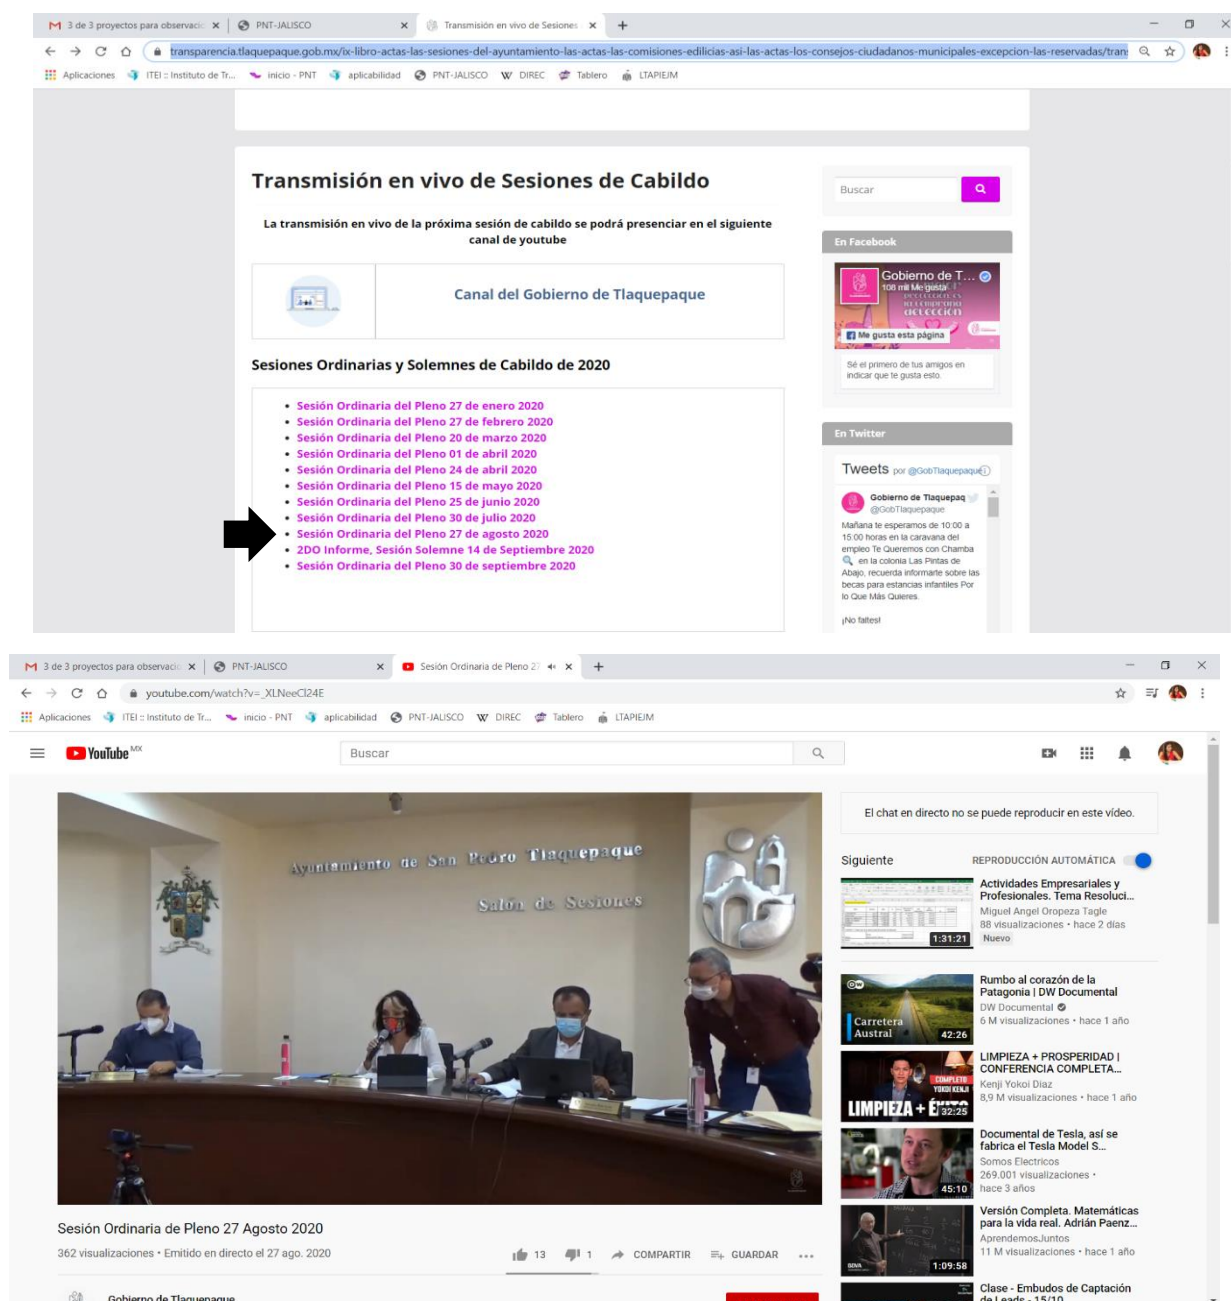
M 3 de 3 proyectos para observació ×
PNT-JALISCO ×
Transmisión en vivo de Sesiones ×
+

transparencia.tlaquepaque.gob.mx/ix-libro-actas-las-sesiones-del-ayuntamiento-las-actas-las-comisiones-edilicias-asi-las-actas-los-consejos-ciudadanos-municipales-excepcion-las-reservadas/tran

Aplicaciones ITEI :: Instituto de Tr... inicio - PNT aplicabilidad PNT-JALISCO DIREC Tablero LTAPIEJM

Transmisión en vivo de Sesiones de Cabildo

La transmisión en vivo de la próxima sesión de cabildo se podrá presenciar en el siguiente canal de youtube

Canal del Gobierno de Tlaquepaque

Sesiones Ordinarias y Solemnes de Cabildo de 2020

- Sesión Ordinaria del Pleno 27 de enero 2020
- Sesión Ordinaria del Pleno 27 de febrero 2020
- Sesión Ordinaria del Pleno 20 de marzo 2020
- Sesión Ordinaria del Pleno 01 de abril 2020
- Sesión Ordinaria del Pleno 24 de abril 2020
- Sesión Ordinaria del Pleno 15 de mayo 2020
- Sesión Ordinaria del Pleno 25 de junio 2020
- Sesión Ordinaria del Pleno 30 de julio 2020
- Sesión Ordinaria del Pleno 27 de agosto 2020
- 2DO Informe, Sesión Solemne 14 de Septiembre 2020
- Sesión Ordinaria del Pleno 30 de septiembre 2020

Buscar

En Facebook
Gobierno de T...
108 mil Me gusta
Me gusta esta página
Sé el primero de tus amigos en indicar que te gusta esto.

En Twitter
Tweets por @GobTlaquepaque
Gobierno de Tlaquepaq
@GobTlaquepaque
Mañana te esperamos de 10:00 a 15:00 horas en la caravana del empleo Te Queremos con Chamba en la colonia Las Pintas de Abajo, recuerda informarte sobre las becas para estancias infantiles Por lo Que Más Quieres.
¡No faltes!

M 3 de 3 proyectos para observació ×
PNT-JALISCO ×
Sesión Ordinaria de Pleno 27 ×
+
youtube.com/watch?v=_XLNeeCl24E

Aplicaciones ITEI :: Instituto de Tr... inicio - PNT aplicabilidad PNT-JALISCO DIREC Tablero LTAPIEJM

YouTube MX
Buscar

Ayuntamiento de San Pedro Tlaquepaque
Salón de Sesiones

El chat en directo no se puede reproducir en este vídeo.

Siguiente
REPRODUCCIÓN AUTOMÁTICA

Actividades Empresariales y Profesionales. Tema Resoluci...
Miguel Angel Oropeza Tagle
88 visualizaciones • hace 2 días
Nuevo
1:31:21

Rumbo al corazón de la Patagonia | DW Documental
DW Documental
6 M visualizaciones • hace 1 año
Carretera Austral
42:26

LIMPIEZA + PROSPERIDAD | CONFERENCIA COMPLETA...
Kenji Yokoi Diaz
8,9 M visualizaciones • hace 1 año
COMPLETO YOKOI KENJI
LIMPIEZA + É
32:25

Documental de Tesla, así se fabrica el Tesla Model S...
Somos Electricos
269.001 visualizaciones •
hace 3 años
45:10

Versión Completa. Matemáticas para la vida real. Adrián Paenz...
AprendemosJuntos
11 M visualizaciones • hace 1 año
1:09:58

Clase - Embudos de Captación de Leads - 15/10

Sesión Ordinaria de Pleno 27 Agosto 2020
362 visualizaciones • Emitido en directo el 27 ago. 2020
13 1 COMPARTIR GUARDAR

Gobierno de Tlaquepaque